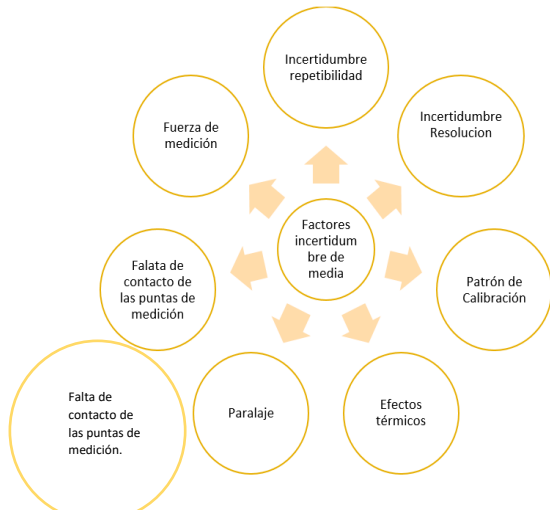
Incertidumbre repetibilidad

Incertidumbre Resolucion

Fuerza de medición

Factores incertidumbre de media

Falata de contacto de las puntas de medición

Patrón de Calibración

Falta de contacto de las puntas de medición.

Paralaje

Efectos térmicos